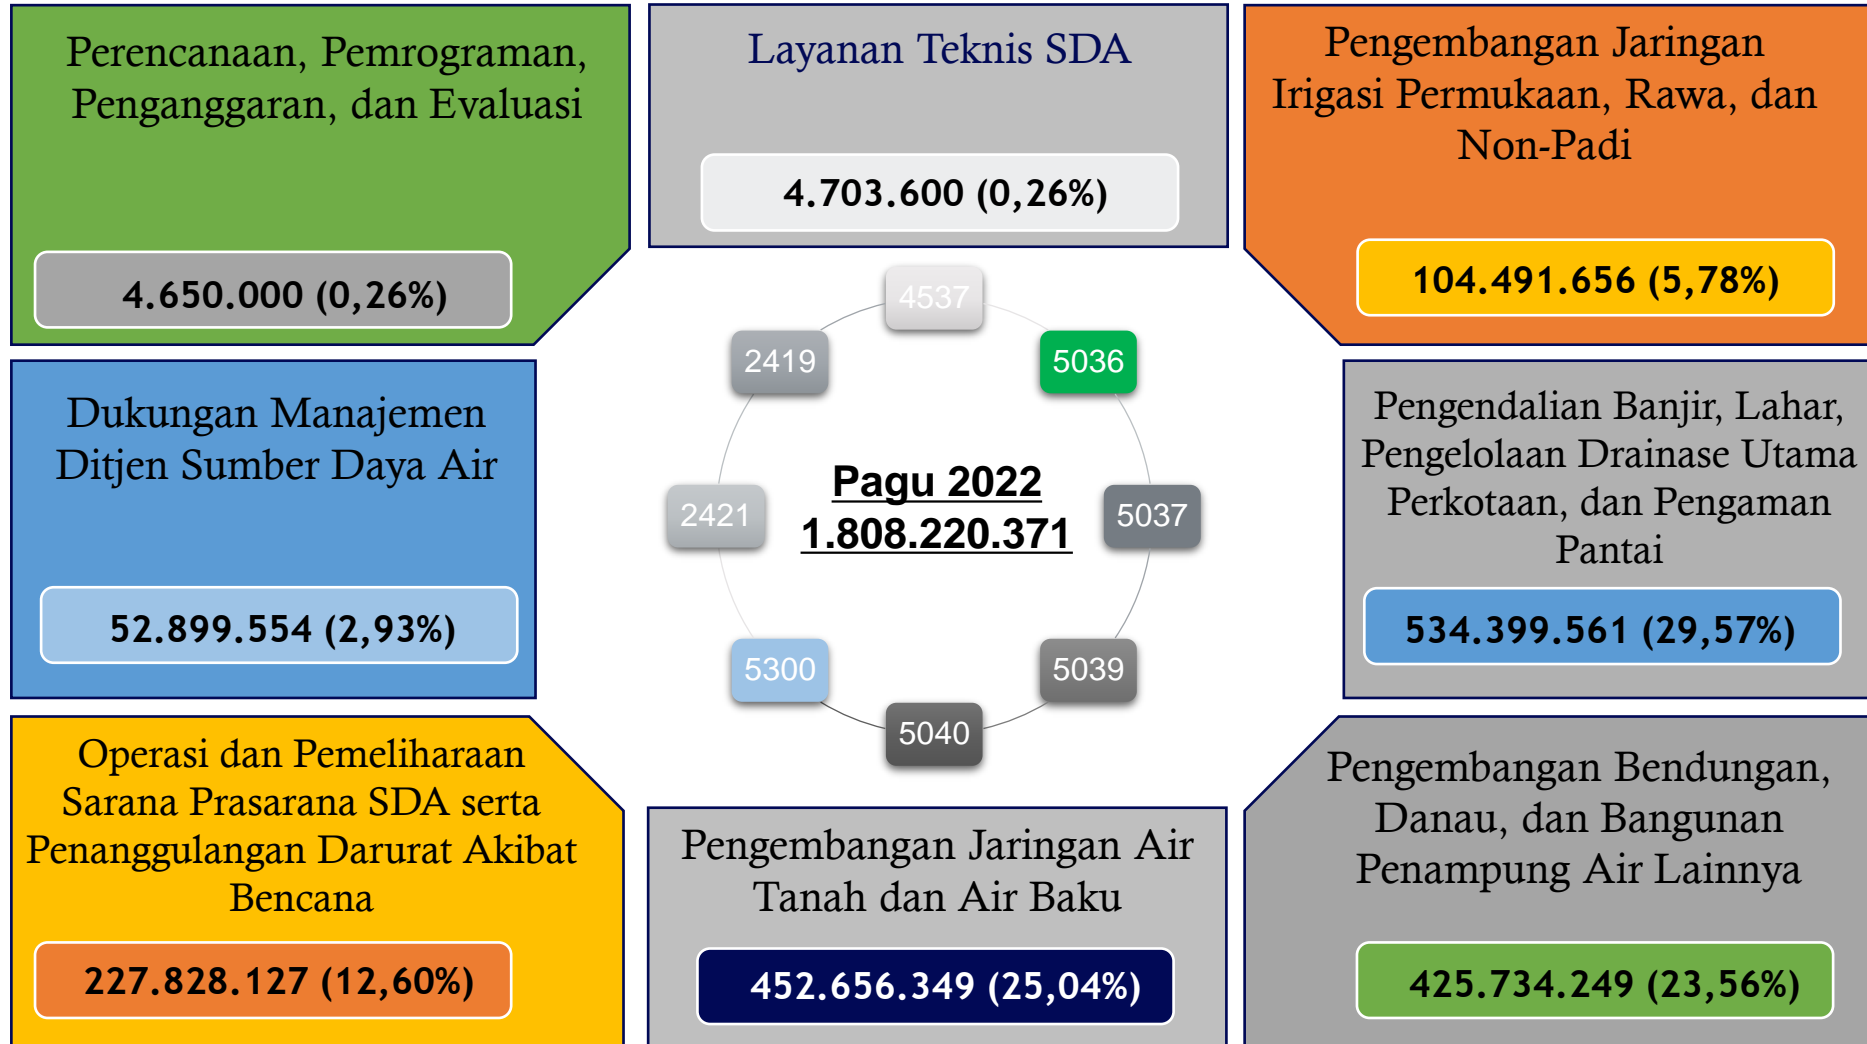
Perencanaan, Pemrograman, Penganggaran, dan Evaluasi

4.650.000 (0,26%)

Layanan Teknis SDA

4.703.600 (0,26%)

Pengembangan Jaringan Irigasi Permukaan, Rawa, dan Non-Padi

104.491.656 (5,78%)

4537

2419

5036

Dukungan Manajemen Ditjen Sumber Daya Air

52.899.554 (2,93%)

2421

Pagu 2022
1.808.220.371

5037

Pengendalian Banjir, Lahar, Pengelolaan Drainase Utama Perkotaan, dan Pengaman Pantai

534.399.561 (29,57%)

5300

5039

5040

Operasi dan Pemeliharaan Sarana Prasarana SDA serta Penanggulangan Darurat Akibat Bencana

227.828.127 (12,60%)

Pengembangan Jaringan Air Tanah dan Air Baku

452.656.349 (25,04%)

Pengembangan Bendungan, Danau, dan Bangunan Penampung Air Lainnya

425.734.249 (23,56%)